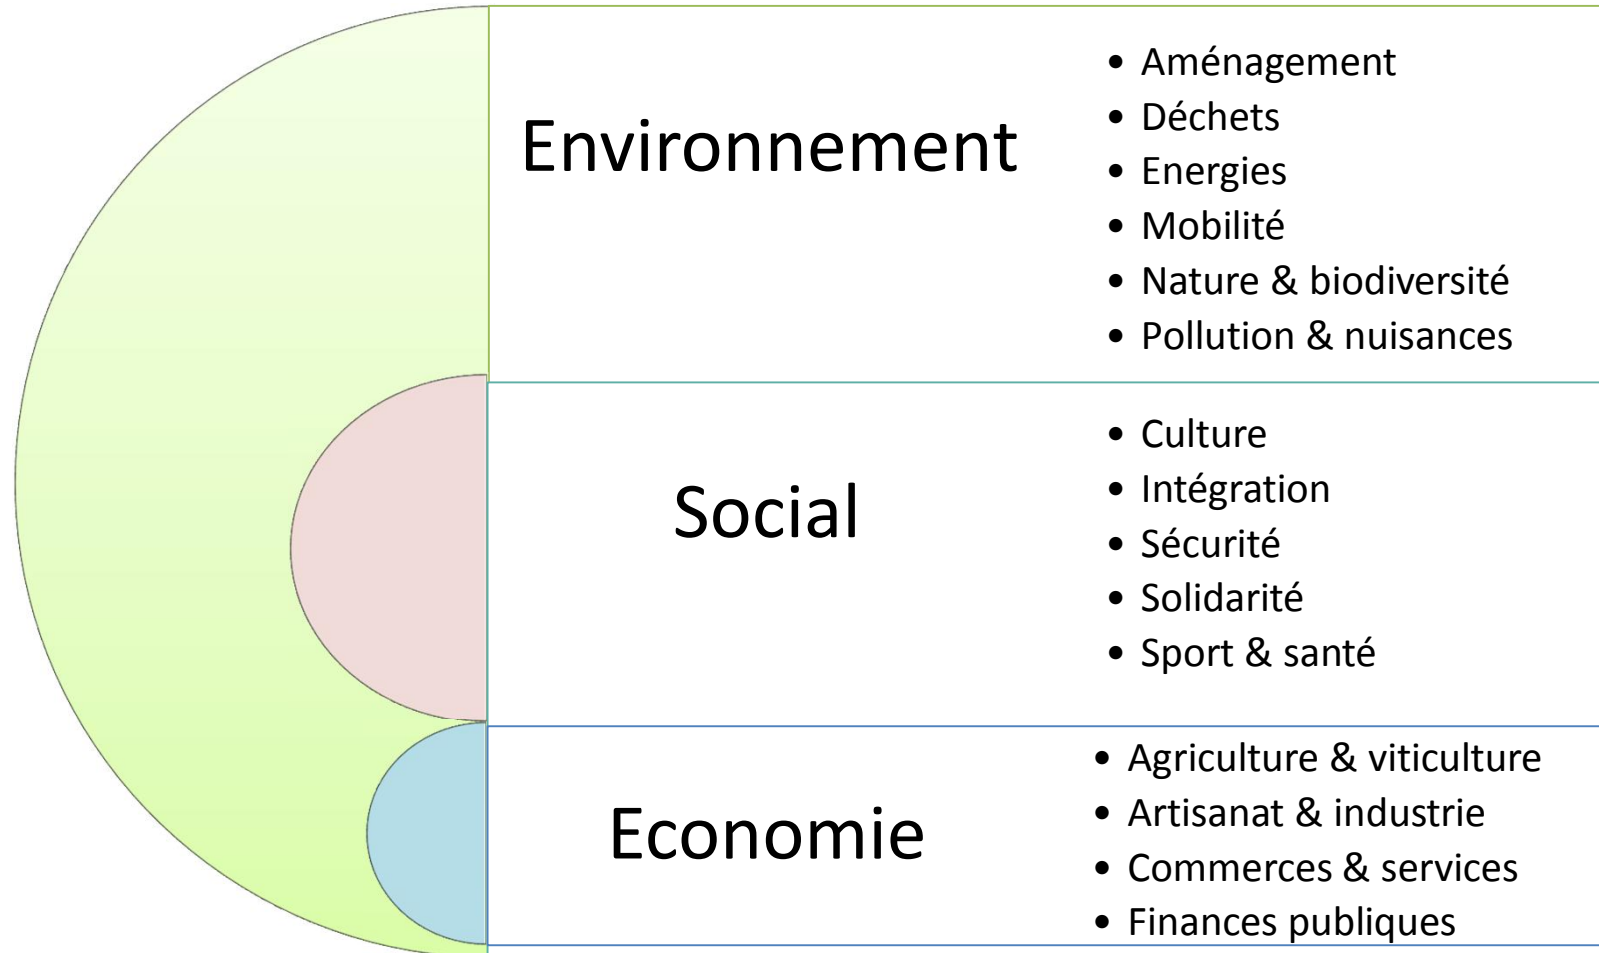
Environnement

- Aménagement
- Déchets
- Energies
- Mobilité
- Nature & biodiversité
- Pollution & nuisances

Social

- Culture
- Intégration
- Sécurité
- Solidarité
- Sport & santé

Economie

- Agriculture & viticulture
- Artisanat & industrie
- Commerces & services
- Finances publiques